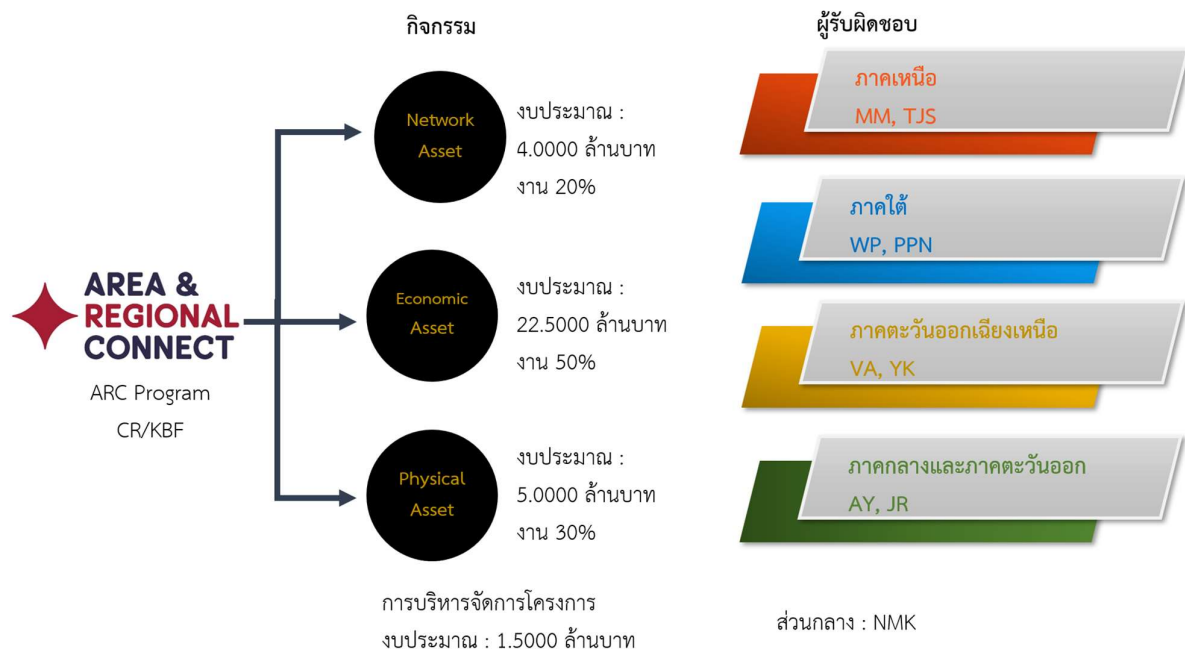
กิจกรรม

ผู้รับผิดชอบ

AREA & REGIONAL CONNECT

ARC Program
CR/KBF

Network Asset

งบประมาณ :
4.0000 ล้านบาท
งาน 20%

Economic Asset

งบประมาณ :
22.5000 ล้านบาท
งาน 50%

Physical Asset

งบประมาณ :
5.0000 ล้านบาท
งาน 30%

การบริหารจัดการโครงการ
งบประมาณ : 1.5000 ล้านบาท

ภาคเหนือ
MM, TJS

ภาคใต้
WP, PPN

ภาคตะวันออกเฉียงเหนือ
VA, YK

ภาคกลางและภาคตะวันออก
AY, JR

ส่วนกลาง : NMK